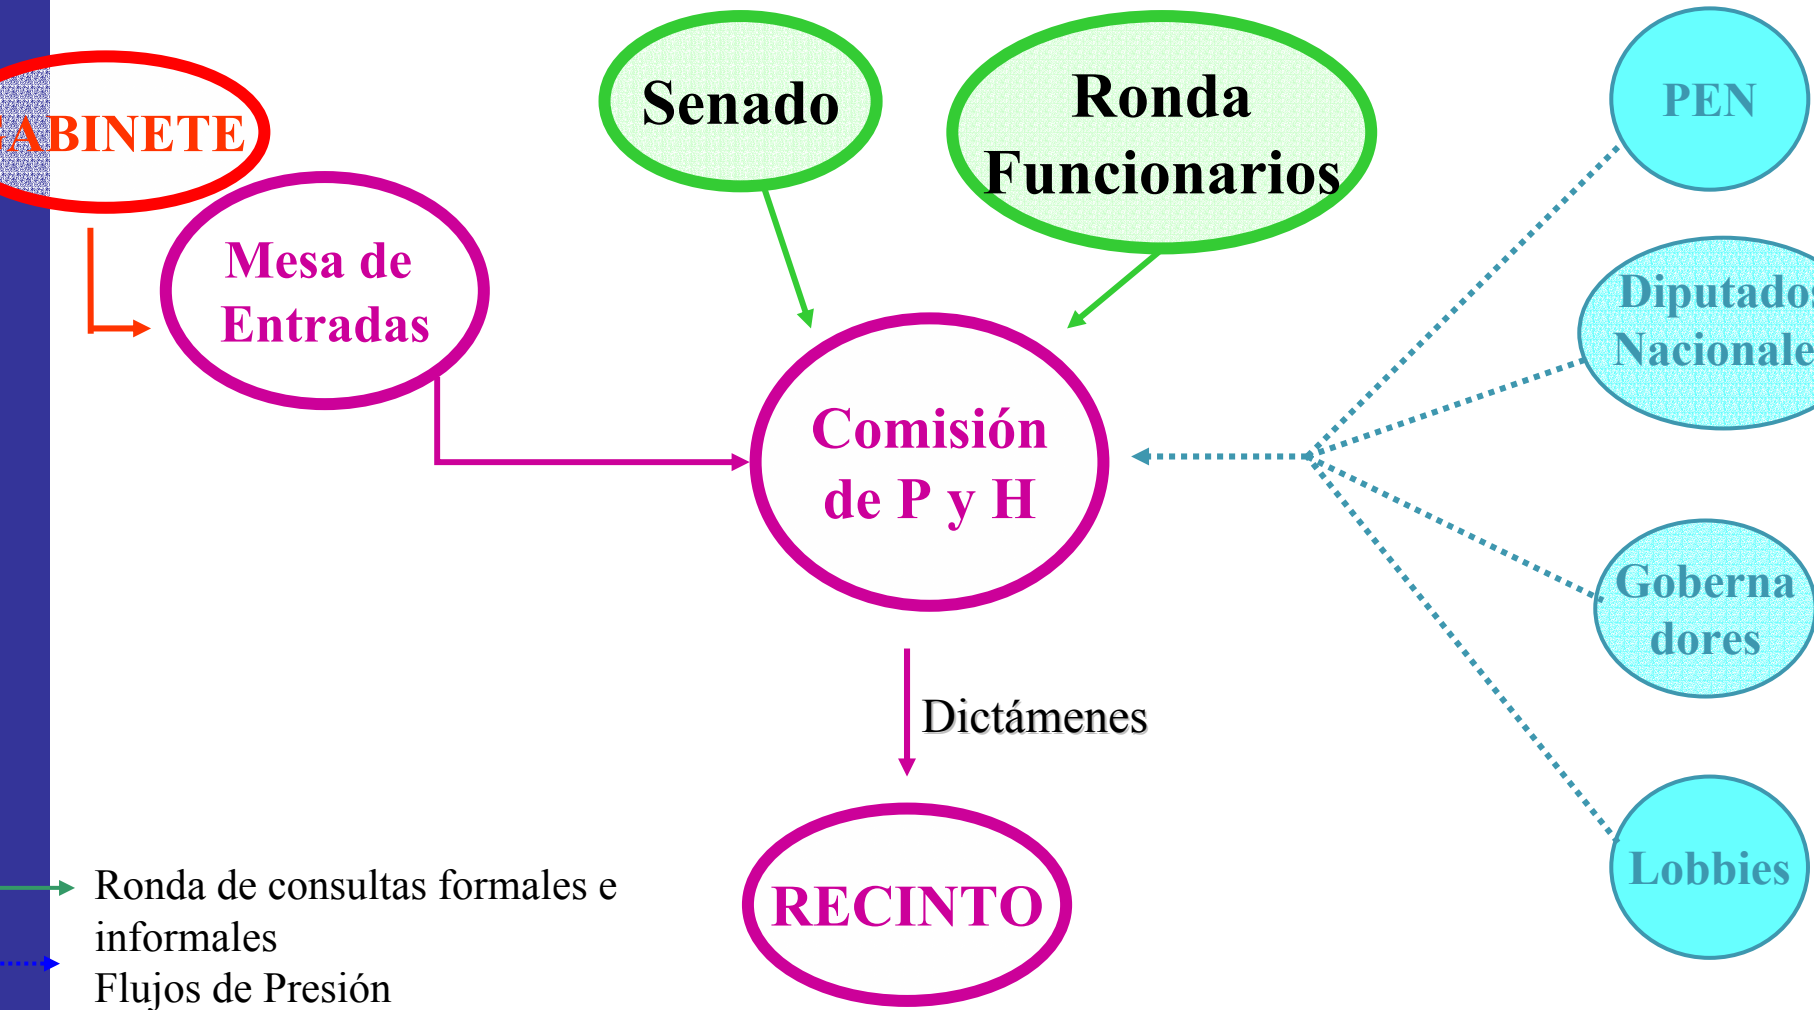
ABINETE

Senado

Ronda Funcionarios

PEN

Mesa de Entradas

Diputados Nacionale

Comisión de P y H

Goberna dores

Dictámenes

Lobbies

RECINTO

Ronda de consultas formales e informales

Flujos de Presión